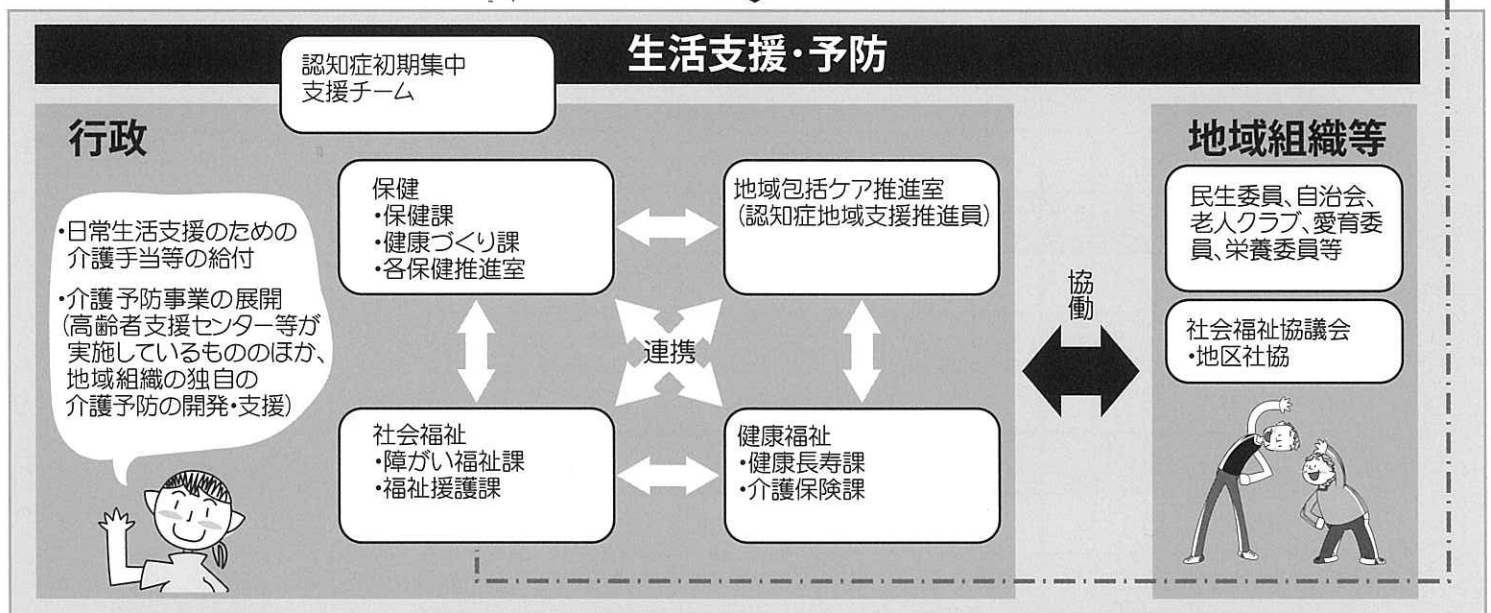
生活支援・予防

認知症初期集中
支援チーム

行政

・日常生活支援のための介護手当等の給付

・介護予防事業の展開(高齢者支援センター等が実施しているもののほか、地域組織の独自の介護予防の開発・支援)

保健
・保健課
・健康づくり課
・各保健推進室

地域包括ケア推進室
(認知症地域支援推進員)

連携

社会福祉
・障がい福祉課
・福祉援護課

健康福祉
・健康長寿課
・介護保険課

協働

地域組織等

民生委員、自治会、老人クラブ、愛育委員、栄養委員等

社会福祉協議会
・地区社協